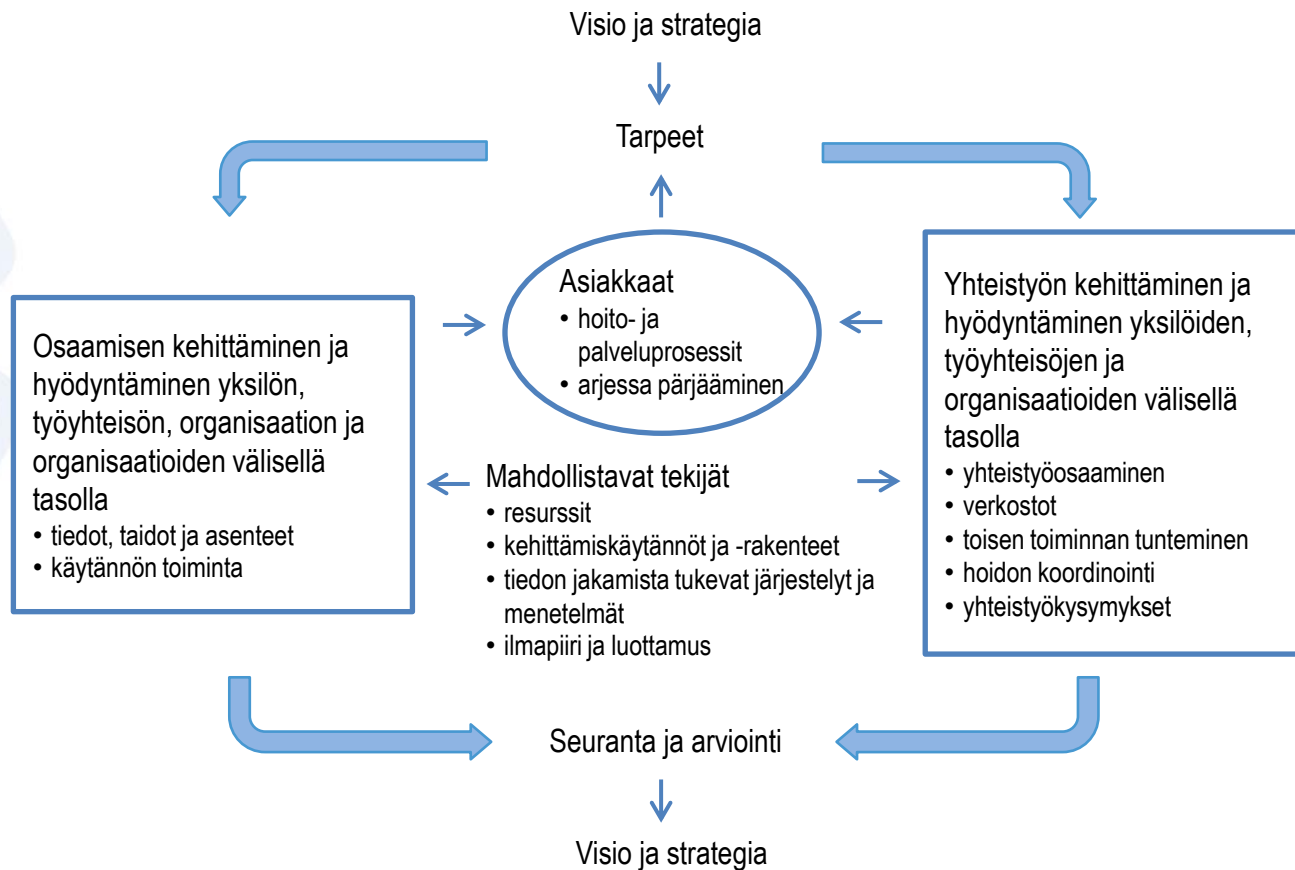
Visio ja strategia

Tarpeet

Asiakkaat
• hoito- ja palveluprosessit
• arjessa pärjääminen

Osaamisen kehittäminen ja hyödyntäminen yksilön, työyhteisön, organisaation ja organisaatioiden välisellä tasolla
• tiedot, taidot ja asenteet
• käytännön toiminta

Mahdollistavat tekijät
• resurssit
• kehittämiskäytännöt ja -rakenteet
• tiedon jakamista tukevat järjestelyt ja menetelmät
• ilmapiiri ja luottamus

Yhteistyön kehittäminen ja hyödyntäminen yksilöiden, työyhteisöjen ja organisaatioiden välisellä tasolla
• yhteistyöosaaminen
• verkostot
• toisen toiminnan tunteminen
• hoidon koordinointi
• yhteistyökysymykset

Seuranta ja arviointi

Visio ja strategia